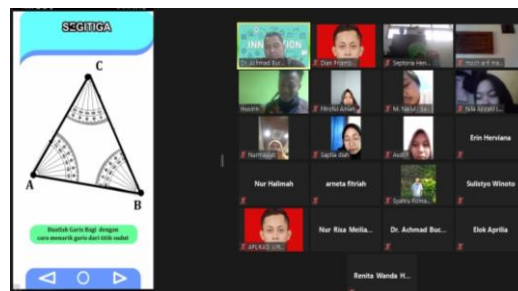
SEGITIGA

C

A

B

Buatlah Garis Bagi dengan cara menarik garis dari titik sudut

INNOVATION

Dr. Achmad Buc...

Dan Frianto...

Septoria Her...

Hosnarif ma...

Husnih

Fitriyul Aman

M. Naisul Sa...

Nila Azizati I...

Nurhasnah

Saptia dian

Audis...

Erin Herviana

Nur Halimah

arneta fitriah

Syahru Ritma...

Sulistyo Winoto

APLIKASI UN...

Nur Risa Meilia...

Dr. Achmad Buc...

Elok Aprilia

Renita Wanda H...